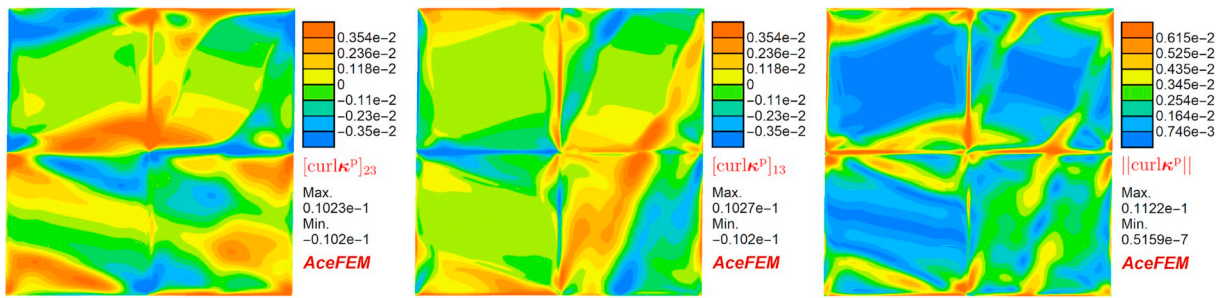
0.354e-2
0.236e-2
0.118e-2
0
-0.11e-2
-0.23e-2
-0.35e-2
$[\mathrm{curl}\boldsymbol{\kappa}^{\mathrm{p}}]_{23}$
Max.
0.1023e-1
Min.
-0.102e-1
AceFEM

0.354e-2
0.236e-2
0.118e-2
0
-0.11e-2
-0.23e-2
-0.35e-2
$[\mathrm{curl}\boldsymbol{\kappa}^{\mathrm{p}}]_{13}$
Max.
0.1027e-1
Min.
-0.102e-1
AceFEM

0.615e-2
0.525e-2
0.435e-2
0.345e-2
0.254e-2
0.164e-2
0.746e-3
$||\mathrm{curl}\boldsymbol{\kappa}^{\mathrm{p}}||$
Max.
0.1122e-1
Min.
0.5159e-7
AceFEM